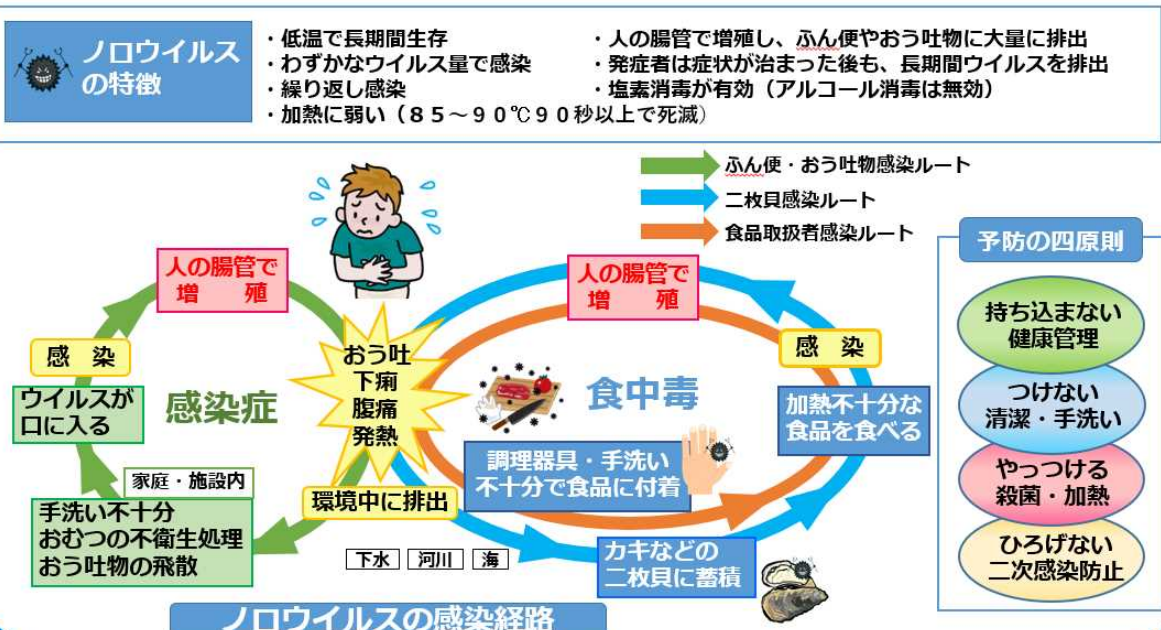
ノロウイルスの特徴

・低温で長期間生存
・わずかなウイルス量で感染
・繰り返し感染
・加熱に弱い（８５～９０℃９０秒以上で死滅）

・人の腸管で増殖し、ふん便やおう吐物に大量に排出
・発症者は症状が治まった後も、長期間ウイルスを排出
・塩素消毒が有効（アルコール消毒は無効）

ふん便・おう吐物感染ルート
二枚貝感染ルート
食品取扱者感染ルート

人の腸管で増殖

感染

ウイルスが口に入る

感染症

おう吐
下痢
腹痛
発熱

家庭・施設内

手洗い不十分
おむつの不衛生処理
おう吐物の飛散

環境中に排出

下水　河川　海

人の腸管で増殖

食中毒

感染

加熱不十分な食品を食べる

調理器具・手洗い不十分で食品に付着

カキなどの二枚貝に蓄積

予防の四原則

持ち込まない
健康管理

つけない
清潔・手洗い

やっつける
殺菌・加熱

ひろげない
二次感染防止

ノロウイルスの感染経路